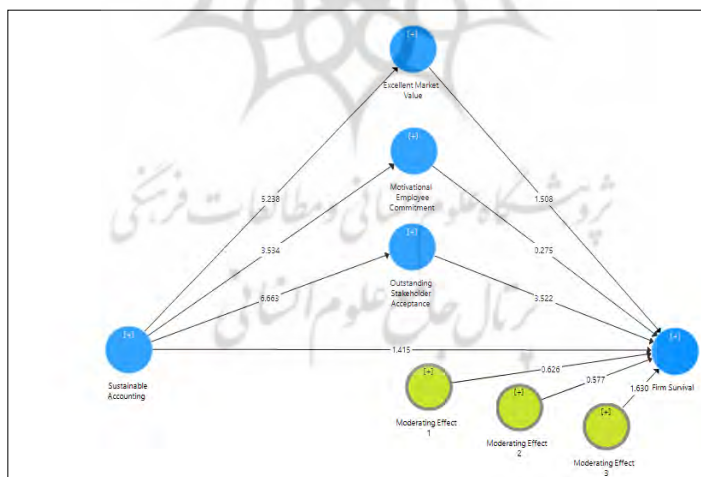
[+]
Excellent Market Value

[+]
Motivational Employee Commitment

[+]
Outstanding Stakeholder Acceptance

5.238
3.534
6.663
1.508
0.275
3.522

[+]
Sustainable Accounting

1.415

[+]
Firm Survival

[+]
Moderating Effect 1
0.626

[+]
Moderating Effect 2
0.577

[+]
Moderating Effect 3
1.630

پژوهشگاه علوم انسانی و مطالعات فرهنگی
پرتال جامع علوم انسانی